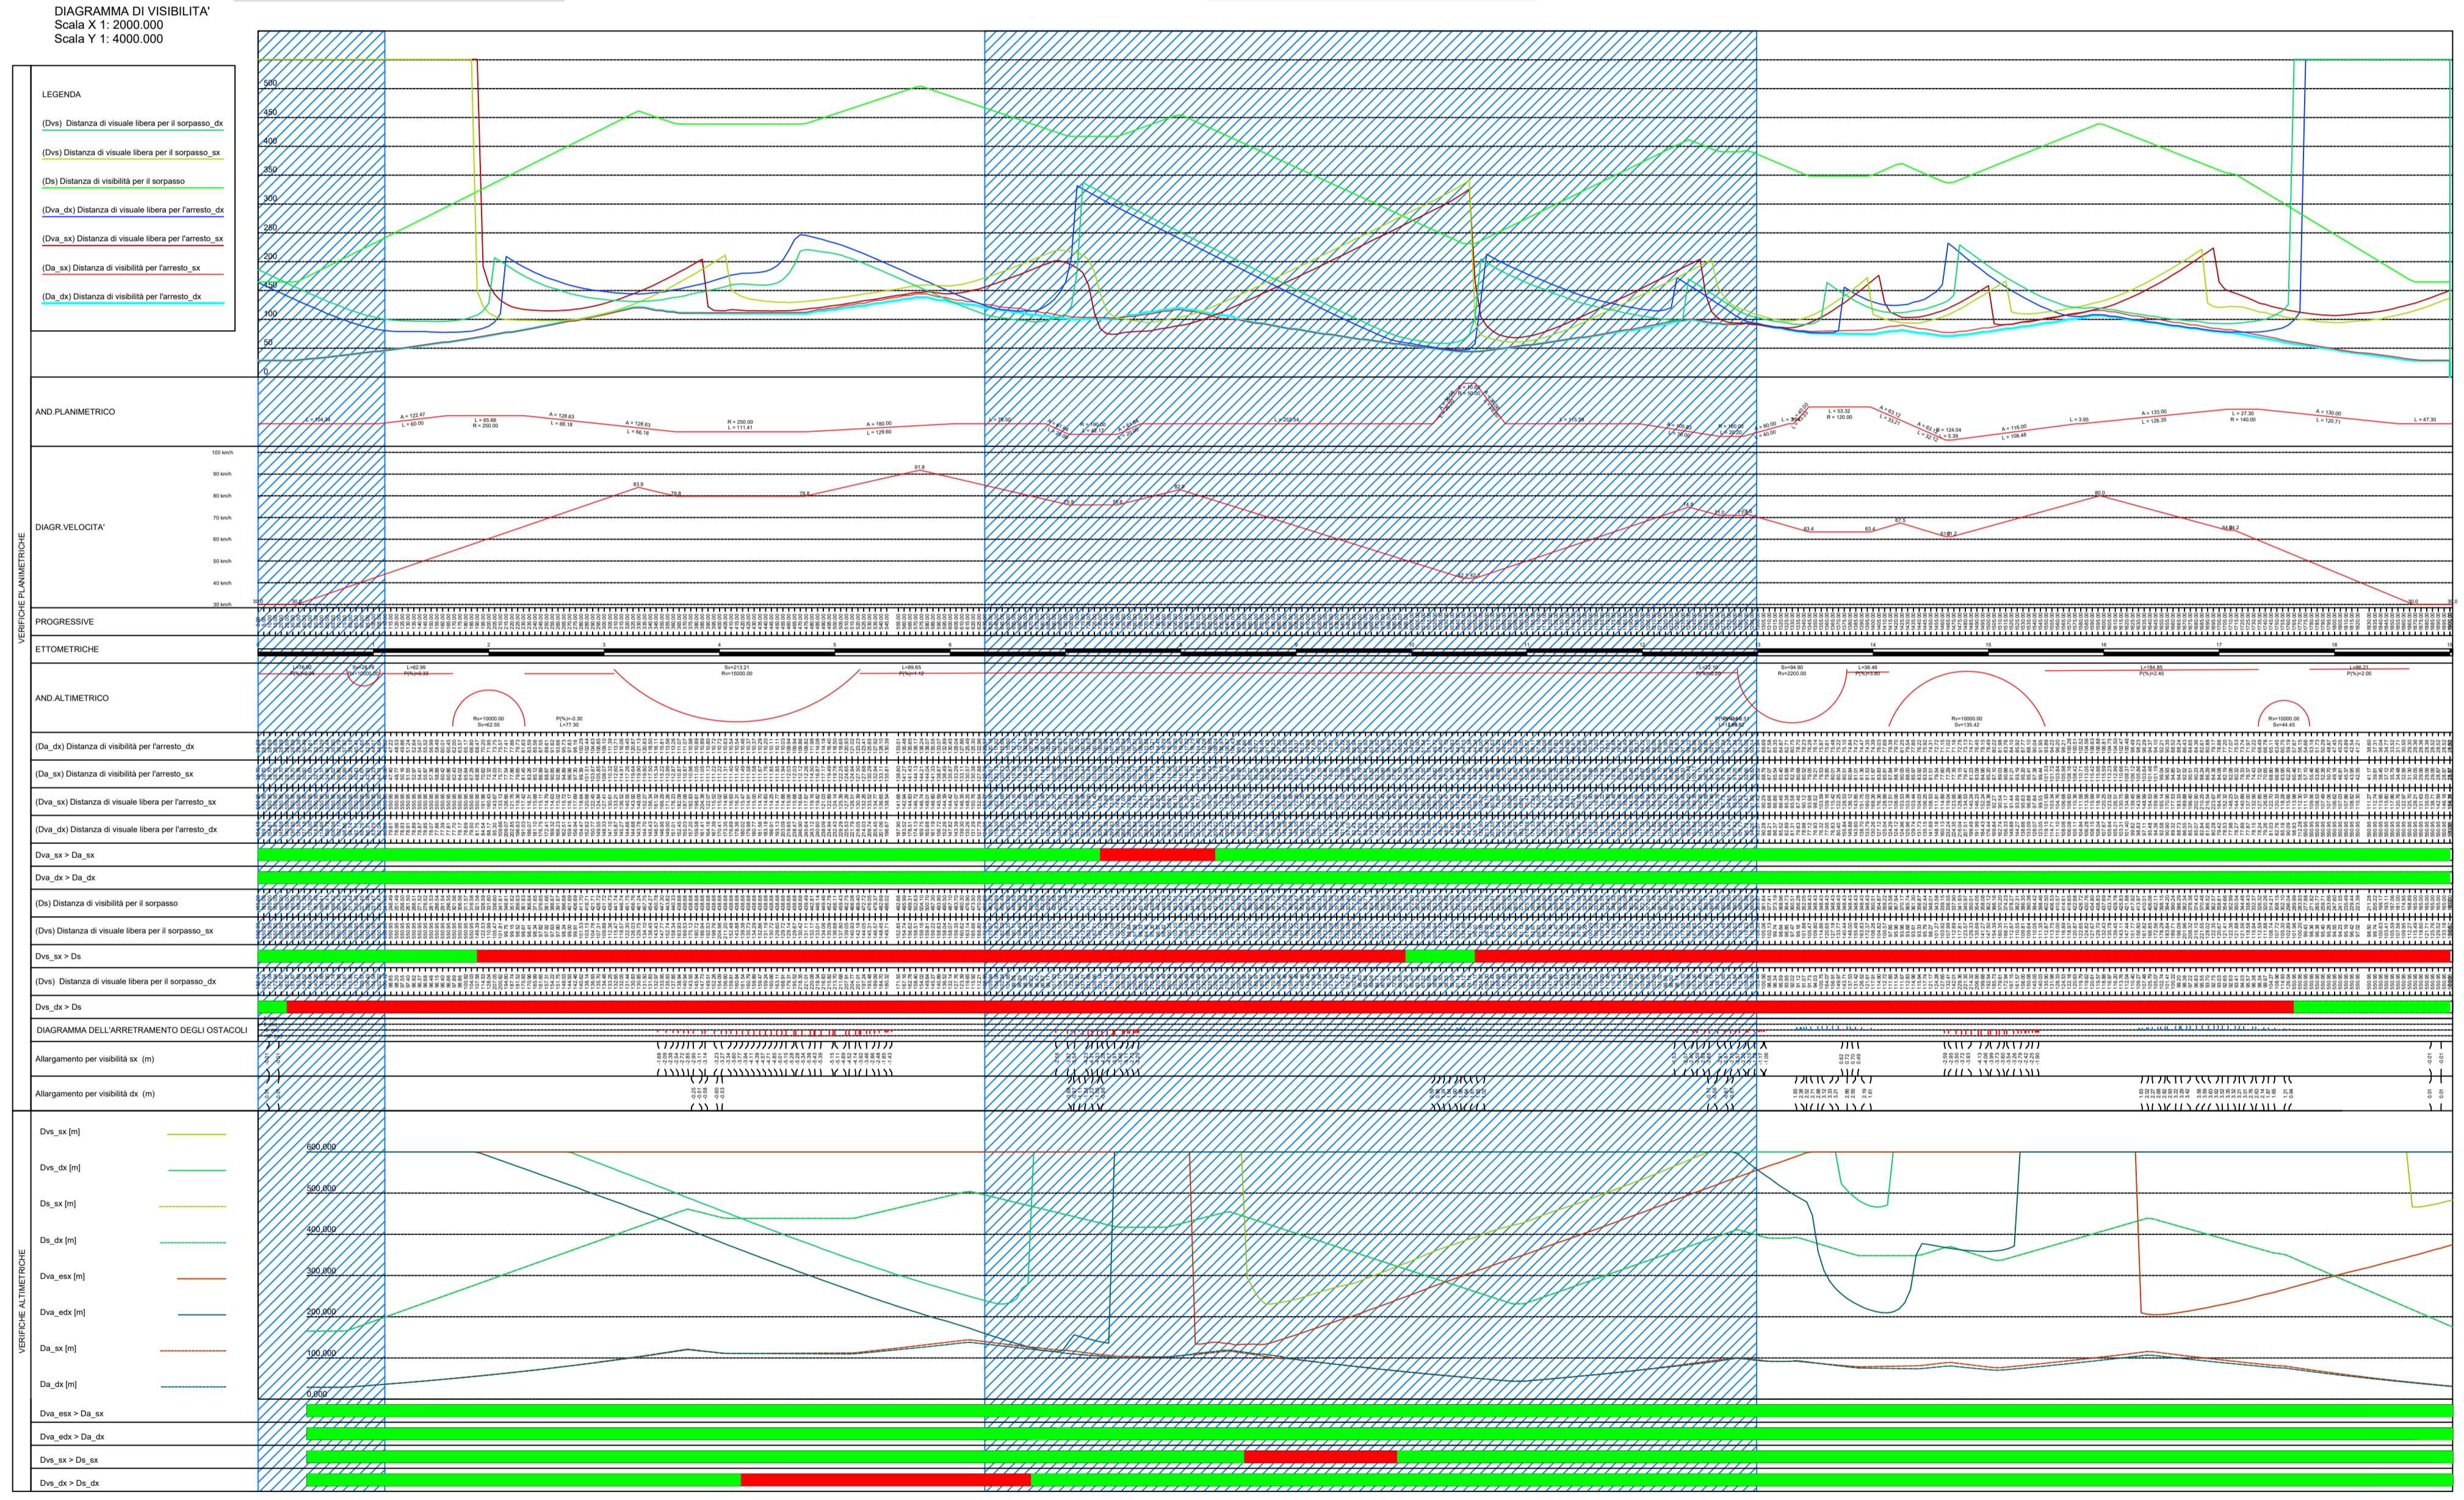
DIAGRAMMA DI VISIBILITA'
Scala X 1: 2000.000
Scala Y 1: 4000.000

LEGENDA
(Dvs) Distanza di visuale libera per il sorpasso_dx
(Dvs) Distanza di visuale libera per il sorpasso_sx
(Ds) Distanza di visibilità per il sorpasso
(Dva_dx) Distanza di visuale libera per l'arresto_dx
(Dva_sx) Distanza di visuale libera per l'arresto_sx
(Da_sx) Distanza di visibilità per l'arresto_sx
(Da_dx) Distanza di visibilità per l'arresto_dx

500
450
400
350
300
250
200
150
100
50
0

VERIFICHE PLANIMETRICHE
AND.PLANIMETRICO
DIAGR.VELOCITA'
100 km/h
90 km/h
80 km/h
70 km/h
60 km/h
50 km/h
40 km/h
30 km/h
83.9
79.8
79.8
91.8
82.8
80.0
PROGRESSIVE
ETTOMETRICHE
AND.ALTIMETRICO
Sv=213.21
Rv=15000.00
Rv=10000.00
Rv=10000.00
Rv=10000.00
(Da_dx) Distanza di visibilità per l'arresto_dx
(Da_sx) Distanza di visibilità per l'arresto_sx
(Dva_sx) Distanza di visuale libera per l'arresto_sx
(Dva_dx) Distanza di visuale libera per l'arresto_dx
Dva_sx > Da_sx
Dva_dx > Da_dx
(Ds) Distanza di visibilità per il sorpasso
(Dvs) Distanza di visuale libera per il sorpasso_sx
Dvs_sx > Ds
(Dvs) Distanza di visuale libera per il sorpasso_dx
Dvs_dx > Ds
DIAGRAMMA DELL'ARRETRAMENTO DEGLI OSTACOLI
Allargamento per visibilità sx (m)
Allargamento per visibilità dx (m)

VERIFICHE ALTIMETRICHE
Dvs_sx [m]
Dvs_dx [m]
Ds_sx [m]
Ds_dx [m]
Dva_esx [m]
Dva_edx [m]
Da_sx [m]
Da_dx [m]
600,000
500,000
400,000
300,000
200,000
100,000
0,000
Dva_esx > Da_sx
Dva_edx > Da_dx
Dvs_sx > Ds_sx
Dvs_dx > Ds_dx